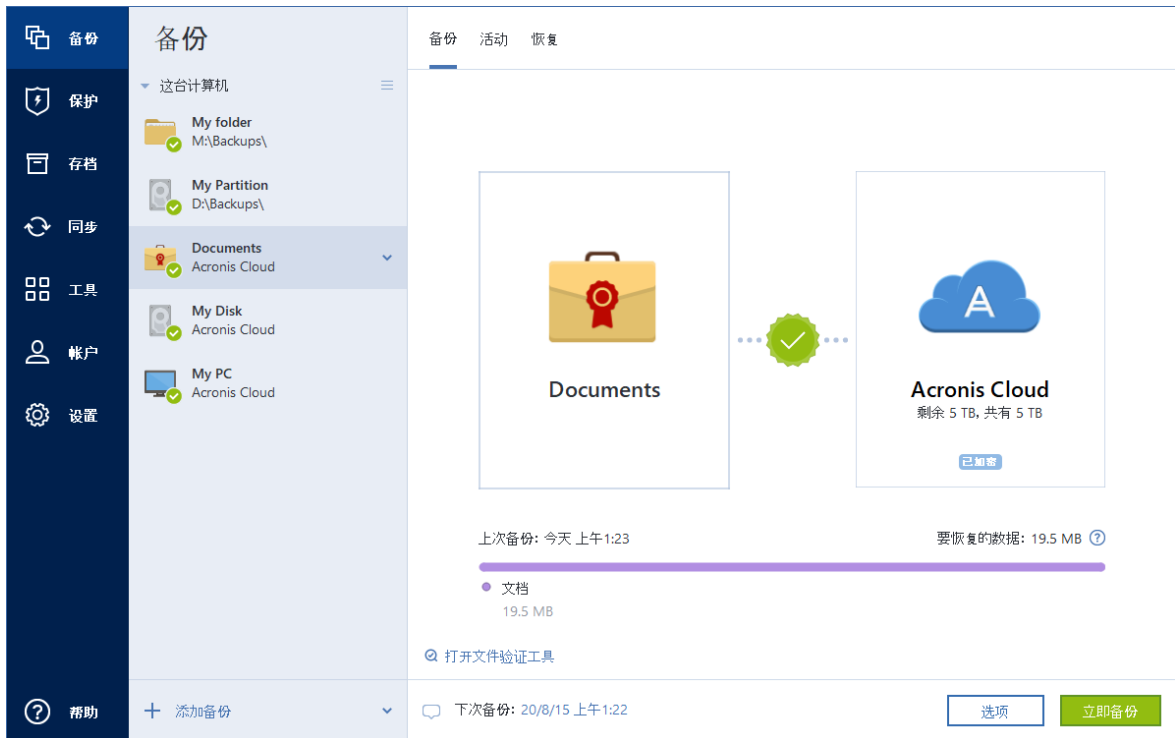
备份
保护
存档
同步
工具
帐户
设置
帮助

备份
这台计算机
My folder
M:\Backups\
My Partition
D:\Backups\
Documents
Acronis Cloud
My Disk
Acronis Cloud
My PC
Acronis Cloud
添加备份

备份 活动 恢复

Documents

Acronis Cloud
剩余 5 TB，共有 5 TB
已加密

上次备份：今天 上午1:23
要恢复的数据：19.5 MB
文档
19.5 MB

打开文件验证工具

下次备份：20/8/15 上午1:22
选项
立即备份